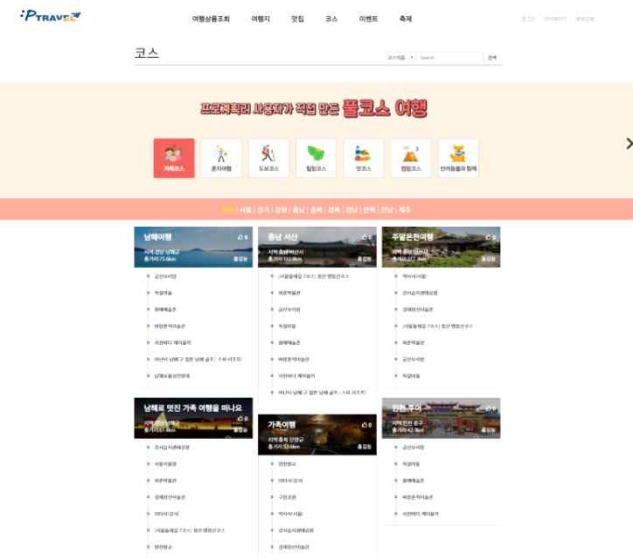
PTRAVEL

여행상품조회 여행지 맛집 코스 이벤트 축제

코스

검색

프로젝트리 사용자가 직접 만든 풀코스 여행

가족코스 혼자여행 도보코스 힐링코스 맛코스 캠핑코스 반려동물과 함께

전체 | 서울 | 경기 | 강원 | 충남 | 충북 | 경북 | 경남 | 전북 | 전남 | 제주

남해여행

충남 서산

주말온천여행

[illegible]

남해로 멋진 가족 여행을 떠나요

가족여행

전주 투어